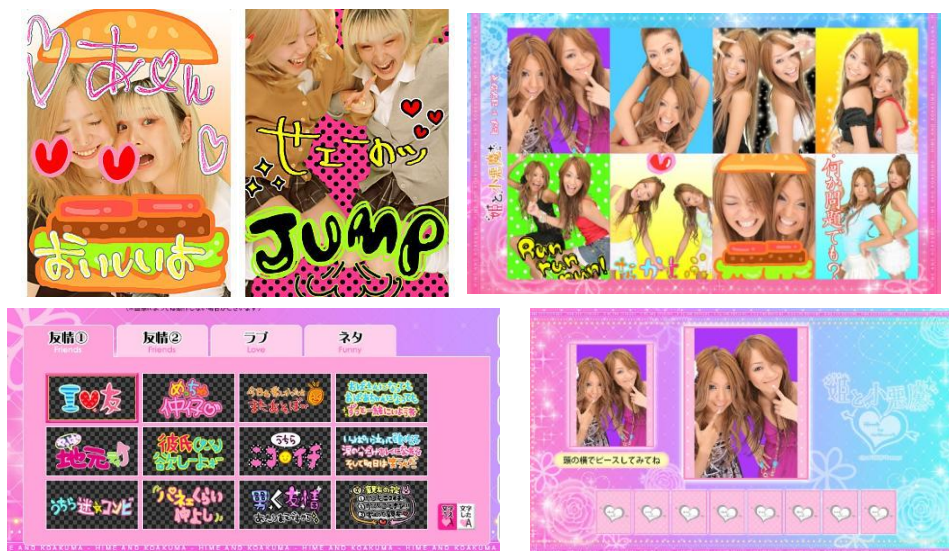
あーん
おいしいよ
せーのッ
JUMP
Run run run!
おかえり
何か問題でも?
友情①
Friends
友情②
Friends
ラブ
Love
ネタ
Funny
I♥友
めちゃ仲良し
地元
彼氏ほしい
ニコイチ
うちら最強コンビ
ずっと仲よし
男く友情
顔の横でピースしてみてね
姫と小悪魔
HIME AND KOAKUMA